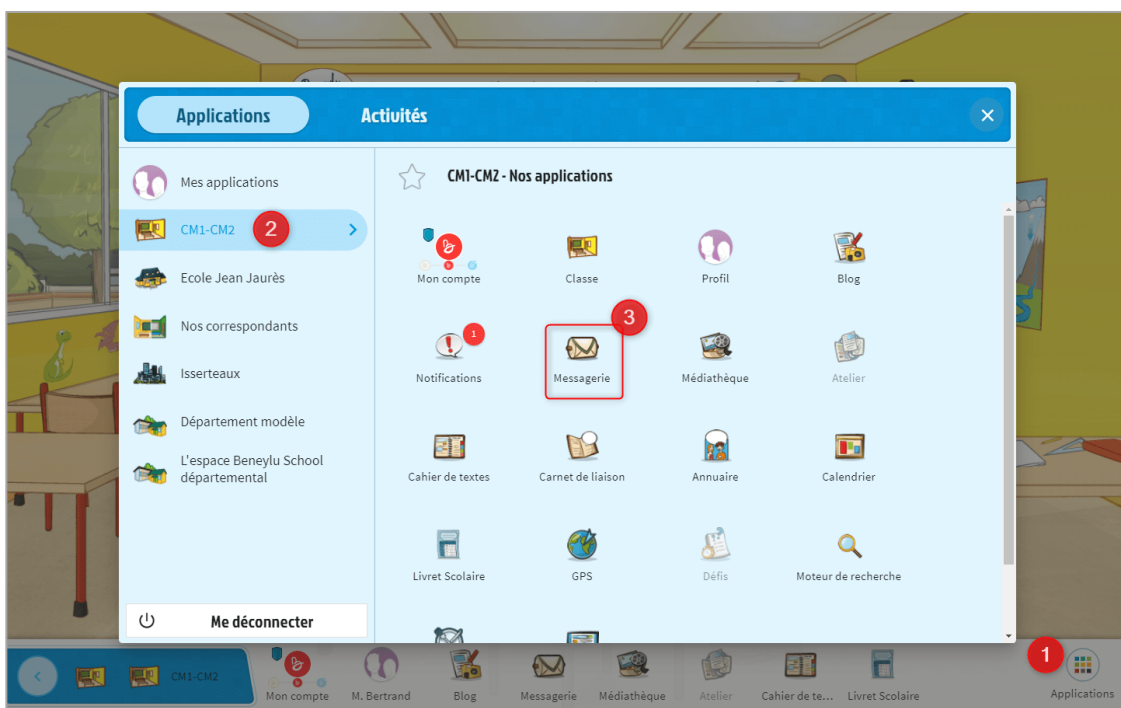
Applications
Activités

Mes applications
CM1-CM2
2
Ecole Jean Jaurès
Nos correspondants
Isserteaux
Département modèle
L'espace Beneylu School départemental

Me déconnecter

CM1-CM2 - Nos applications

Mon compte
Classe
Profil
Blog
1
Notifications
3
Messagerie
Médiathèque
Atelier
Cahier de textes
Carnet de liaison
Annuaire
Calendrier
Livret Scolaire
GPS
Défis
Moteur de recherche

CM1-CM2
Mon compte
M. Bertrand
Blog
Messagerie
Médiathèque
Atelier
Cahier de te...
Livret Scolaire
1
Applications